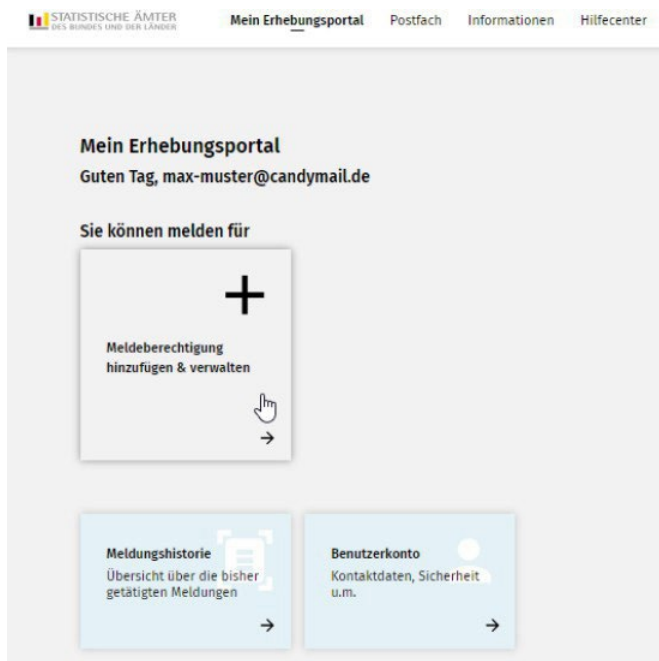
STATISTISCHE ÄMTER
DES BUNDES UND DER LÄNDER

Mein Erhebungsportal Postfach Informationen Hilfecenter

Mein Erhebungsportal
Guten Tag, max-muster@candymail.de

Sie können melden für

+

Meldeberechtigung hinzufügen & verwalten

→

Meldungshistorie
Übersicht über die bisher getätigten Meldungen

→

Benutzerkonto
Kontaktdaten, Sicherheit u.m.

→